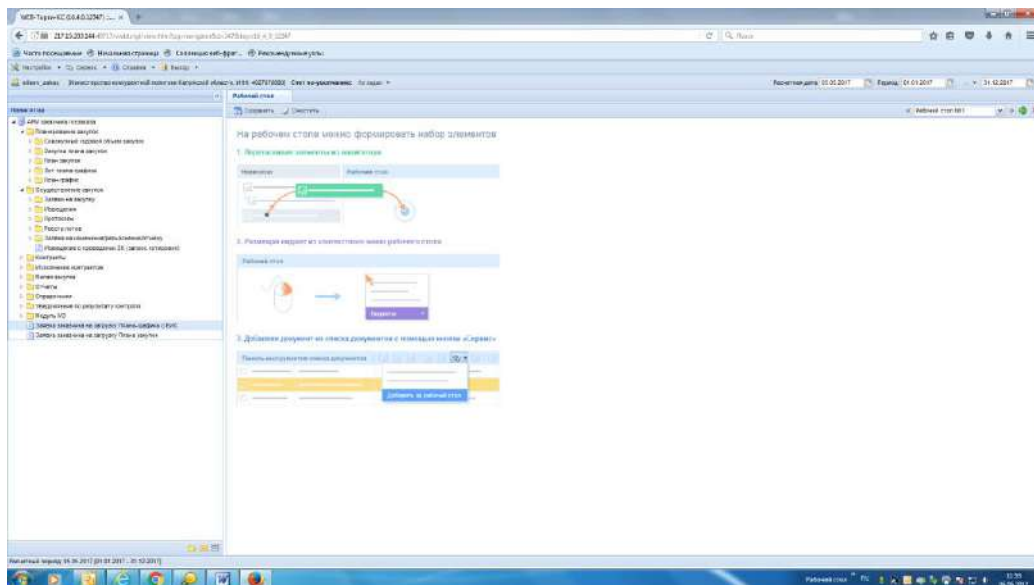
WEB-Торги-КС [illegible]

217.15.203.244 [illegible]

Часто посещаемые Начальная страница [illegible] Рекомендуемые сайты

Настройки Сервис Справка Выход

Рабочий стол

Сохранить Закрыть

АРМ заказчика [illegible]

Планирование закупок

Определение поставщиков

Заявки на закупку

Контракты

Исполнение контрактов

Отчеты

Модуль МЭ

На рабочем столе можно формировать набор элементов

1. Перетаскивание элементов из навигатора

Навигатор

Рабочий стол

2. Размещение виджет из контекстного меню рабочего стола

Рабочий стол

Виджеты

3. Добавление документ из списка документов с помощью кнопки «Сервис»

Добавить на рабочий стол

Расчетная дата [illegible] Период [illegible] 31.12.2017

Рабочий стол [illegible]

Расчетный период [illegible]

Рабочий стол

15:35